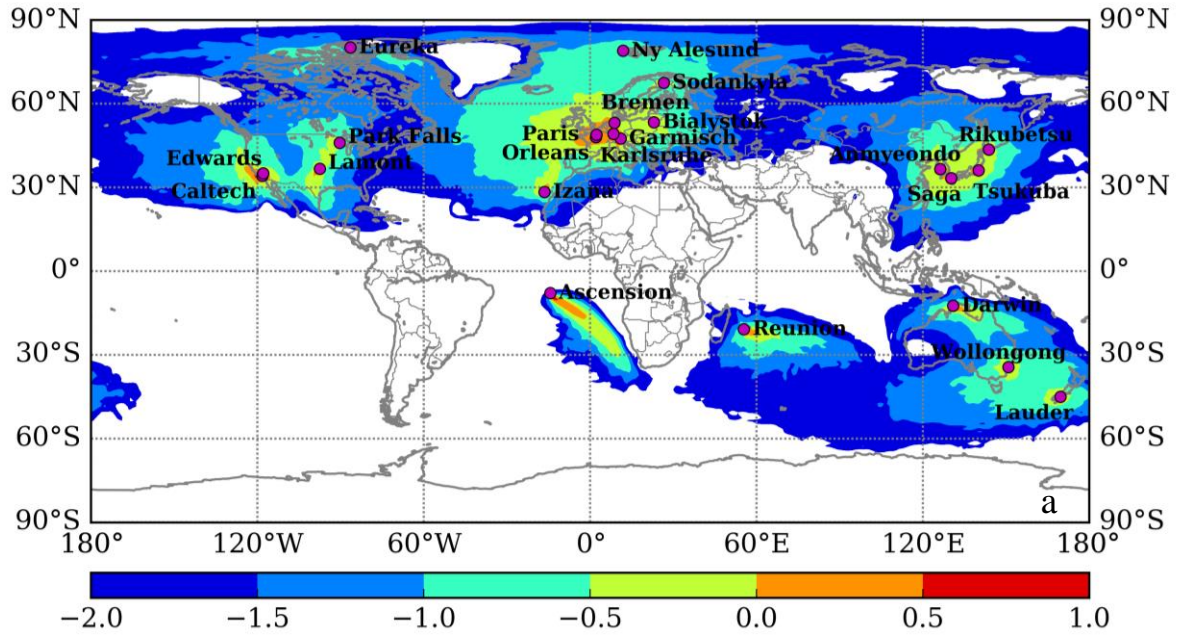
90°N
60°N
30°N
0°
30°S
60°S
90°S

90°N
60°N
30°N
0°
30°S
60°S
90°S

Eureka
Ny Alesund
Sodankyla
Bremen
Bialystok
Paris
Garmisch
Orleans
Karlsruhe
Park Falls
Edwards
Lamont
Caltech
Izana
Rikubetsu
Anmyeondo
Saga
Tsukuba
Ascension
Reunion
Darwin
Wollongong
Lauder
a

180°
120°W
60°W
0°
60°E
120°E
180°

−2.0
−1.5
−1.0
−0.5
0.0
0.5
1.0